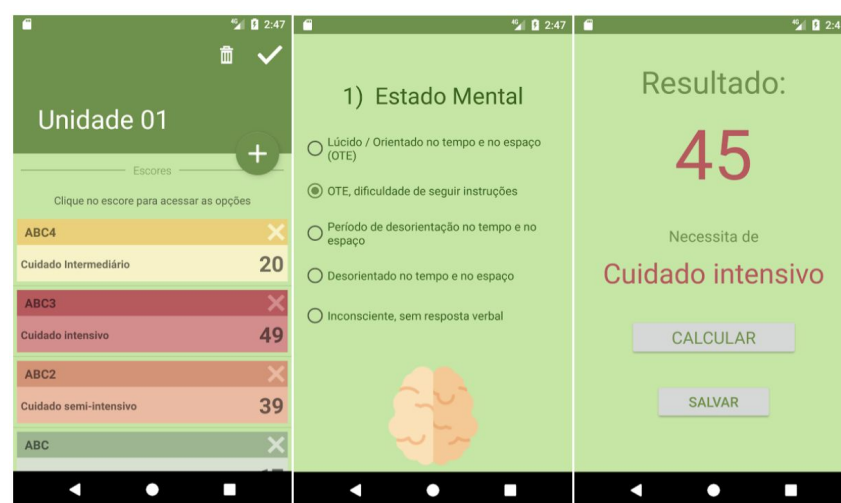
2:47

Unidade 01

Escores

Clique no escore para acessar as opções

ABC4

Cuidado Intermediário 20

ABC3

Cuidado intensivo 49

ABC2

Cuidado semi-intensivo 39

ABC

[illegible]

2:47

1) Estado Mental

Lúcido / Orientado no tempo e no espaço (OTE)

OTE, dificuldade de seguir instruções

Período de desorientação no tempo e no espaço

Desorientado no tempo e no espaço

Inconsciente, sem resposta verbal

2:4

Resultado:

45

Necessita de

Cuidado intensivo

CALCULAR

SALVAR